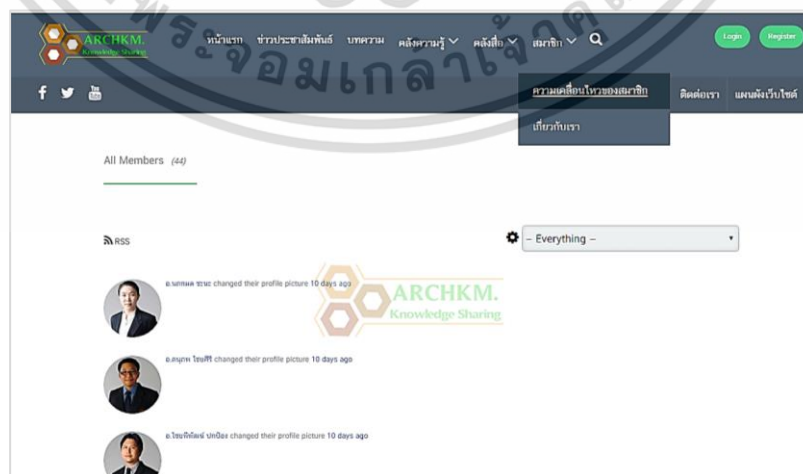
พระจอมเกล้าเจ้าคุณ

ARCHKM.
Knowledge Sharing

หน้าแรก ข่าวประชาสัมพันธ์ บทความ คลังความรู้ คลังสื่อ สมาชิก

Login Register

ความเคลื่อนไหวของสมาชิก
เกี่ยวกับเรา

ติดต่อเรา แผนผังเว็บไซต์

All Members (44)

RSS

– Everything –

อ.นภพล ชะนะ changed their profile picture 10 days ago

ARCHKM.
Knowledge Sharing

อ.สนุทพ ไชยศิริ changed their profile picture 10 days ago

อ.ไชยพิทักษ์ ปกป้อง changed their profile picture 10 days ago